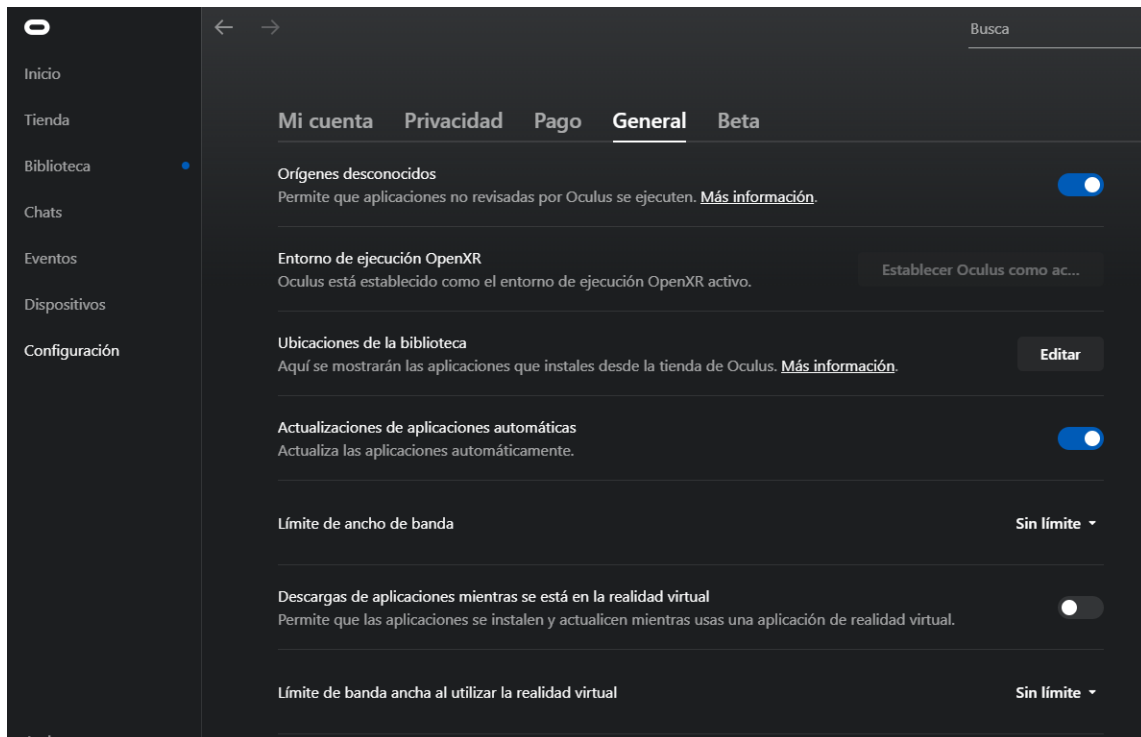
Inicio
Tienda
Biblioteca
Chats
Eventos
Dispositivos
Configuración

Busca

Mi cuenta Privacidad Pago General Beta

Orígenes desconocidos
Permite que aplicaciones no revisadas por Oculus se ejecuten. Más información.

Entorno de ejecución OpenXR
Oculus está establecido como el entorno de ejecución OpenXR activo.
Establecer Oculus como ac...

Ubicaciones de la biblioteca
Aquí se mostrarán las aplicaciones que instales desde la tienda de Oculus. Más información.
Editar

Actualizaciones de aplicaciones automáticas
Actualiza las aplicaciones automáticamente.

Límite de ancho de banda
Sin límite

Descargas de aplicaciones mientras se está en la realidad virtual
Permite que las aplicaciones se instalen y actualicen mientras usas una aplicación de realidad virtual.

Límite de banda ancha al utilizar la realidad virtual
Sin límite